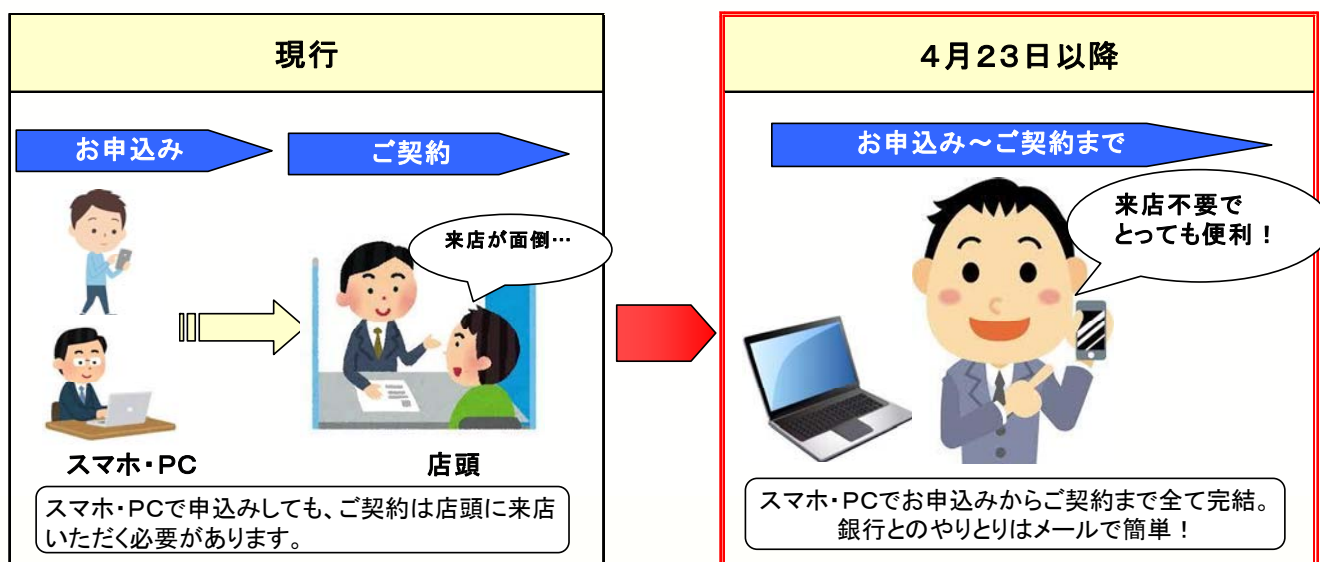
現行

お申込み

ご契約

来店が面倒…

スマホ・PC

店頭

スマホ・PCで申込みしても、ご契約は店頭に来店いただく必要があります。

4月23日以降

お申込み～ご契約まで

来店不要で
とっても便利！

スマホ・PCでお申込みからご契約まで全て完結。
銀行とのやりとりはメールで簡単！